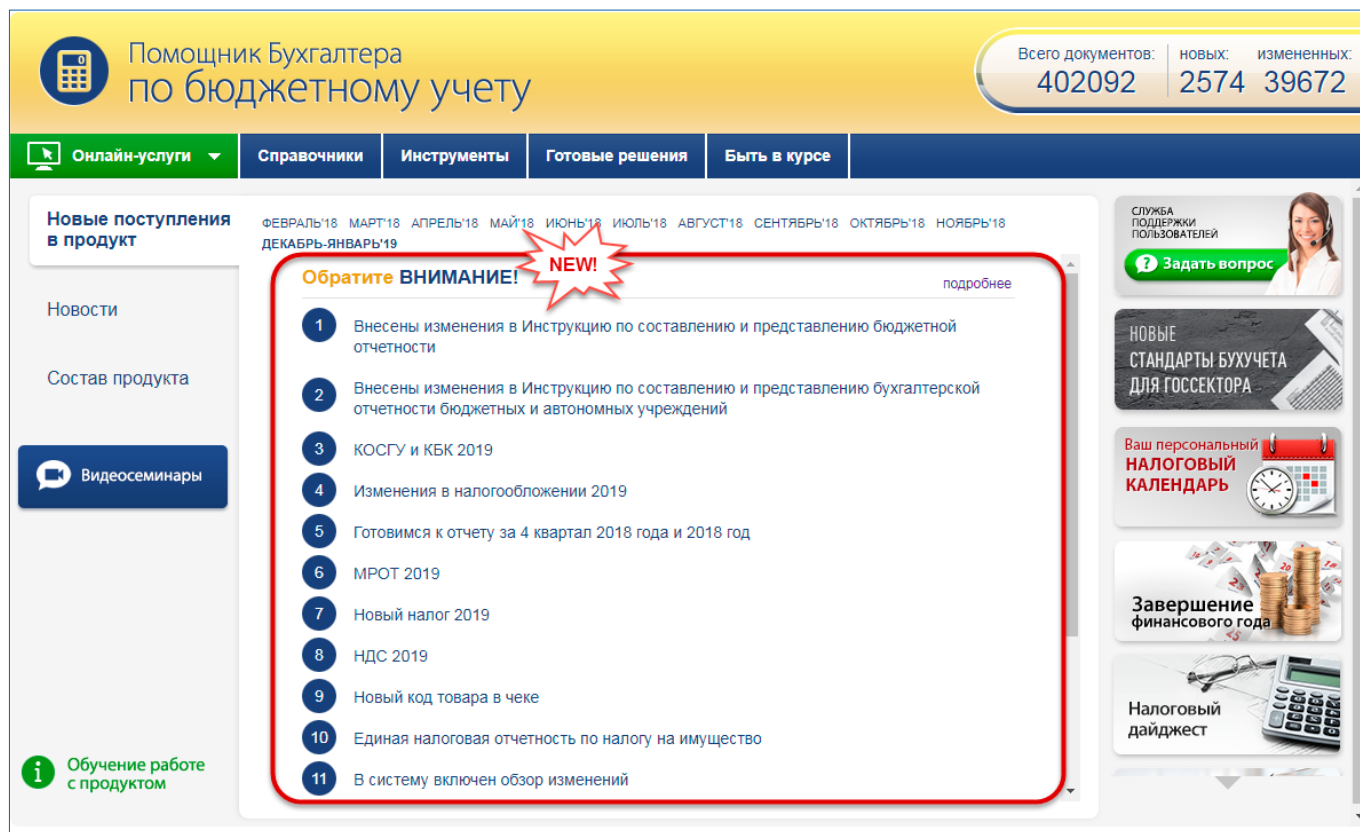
Помощник Бухгалтера
по бюджетному учету

Всего документов: 402092 | новых: 2574 | измененных: 39672

Онлайн-услуги | Справочники | Инструменты | Готовые решения | Быть в курсе

Новые поступления в продукт

Новости

Состав продукта

Видеосеминары

Обучение работе с продуктом

ФЕВРАЛЬ'18 МАРТ'18 АПРЕЛЬ'18 МАЙ'18 ИЮНЬ'18 ИЮЛЬ'18 АВГУСТ'18 СЕНТЯБРЬ'18 ОКТЯБРЬ'18 НОЯБРЬ'18 ДЕКАБРЬ-ЯНВАРЬ'19

NEW!

Обратите ВНИМАНИЕ!

подробнее

1 Внесены изменения в Инструкцию по составлению и представлению бюджетной отчетности

2 Внесены изменения в Инструкцию по составлению и представлению бухгалтерской отчетности бюджетных и автономных учреждений

3 КОСГУ и КБК 2019

4 Изменения в налогообложении 2019

5 Готовимся к отчету за 4 квартал 2018 года и 2018 год

6 МРОТ 2019

7 Новый налог 2019

8 НДС 2019

9 Новый код товара в чеке

10 Единая налоговая отчетность по налогу на имущество

11 В систему включен обзор изменений

СЛУЖБА ПОДДЕРЖКИ ПОЛЬЗОВАТЕЛЕЙ
Задать вопрос

НОВЫЕ СТАНДАРТЫ БУХУЧЕТА ДЛЯ ГОССЕКТОРА

Ваш персональный НАЛОГОВЫЙ КАЛЕНДАРЬ

Завершение финансового года

Налоговый дайджест